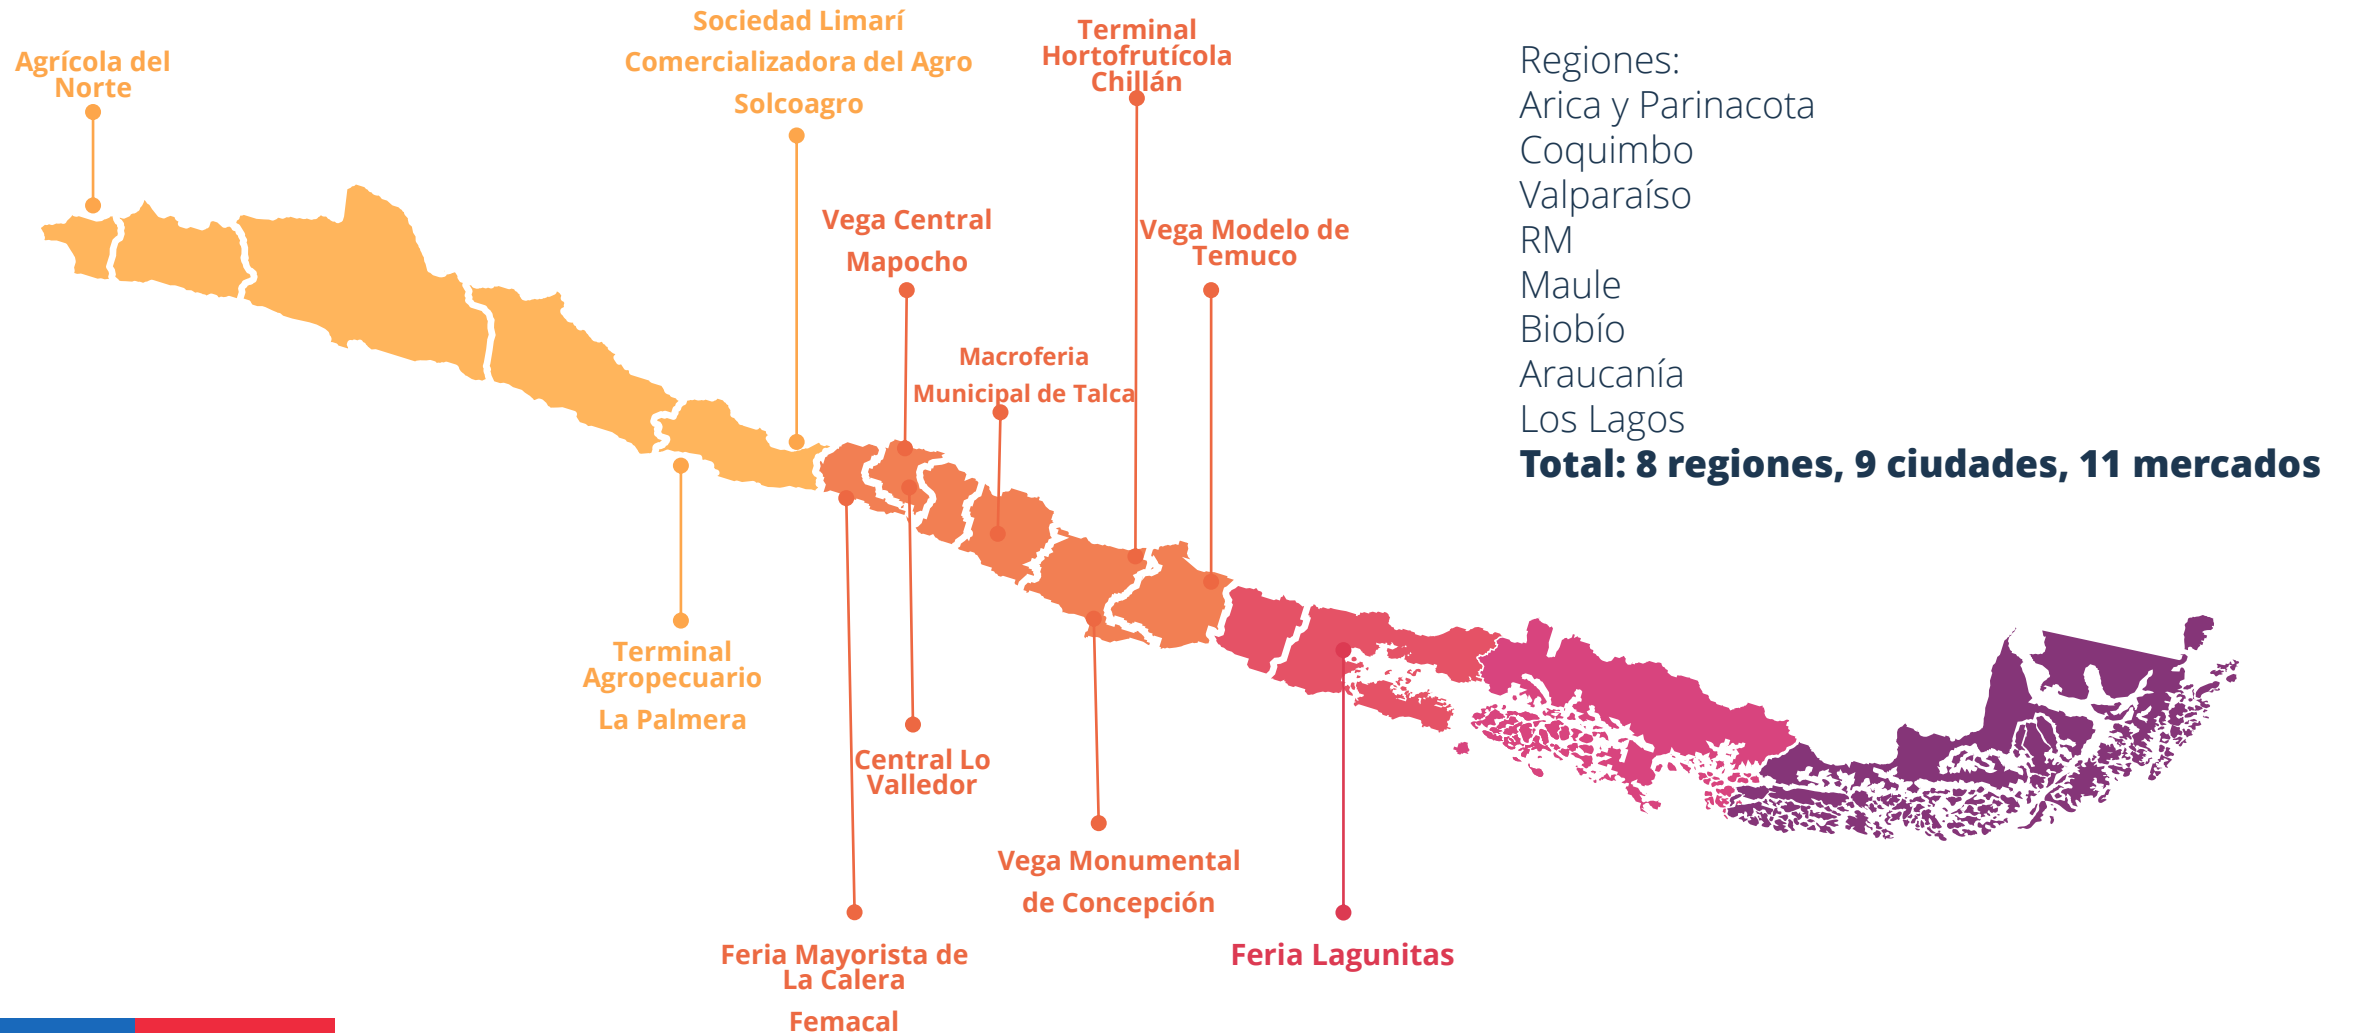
Agrícola del Norte

Sociedad Limarí
Comercializadora del Agro
Solcoagro

Terminal Hortofrutícola Chillán

Regiones:
Arica y Parinacota
Coquimbo
Valparaíso
RM
Maule
Biobío
Araucanía
Los Lagos
Total: 8 regiones, 9 ciudades, 11 mercados

Vega Central
Mapocho

Vega Modelo de Temuco

Macroferia
Municipal de Talca

Terminal Agropecuario
La Palmera

Central Lo Valledor

Vega Monumental
de Concepción

Feria Mayorista de La Calera
Femacal

Feria Lagunitas